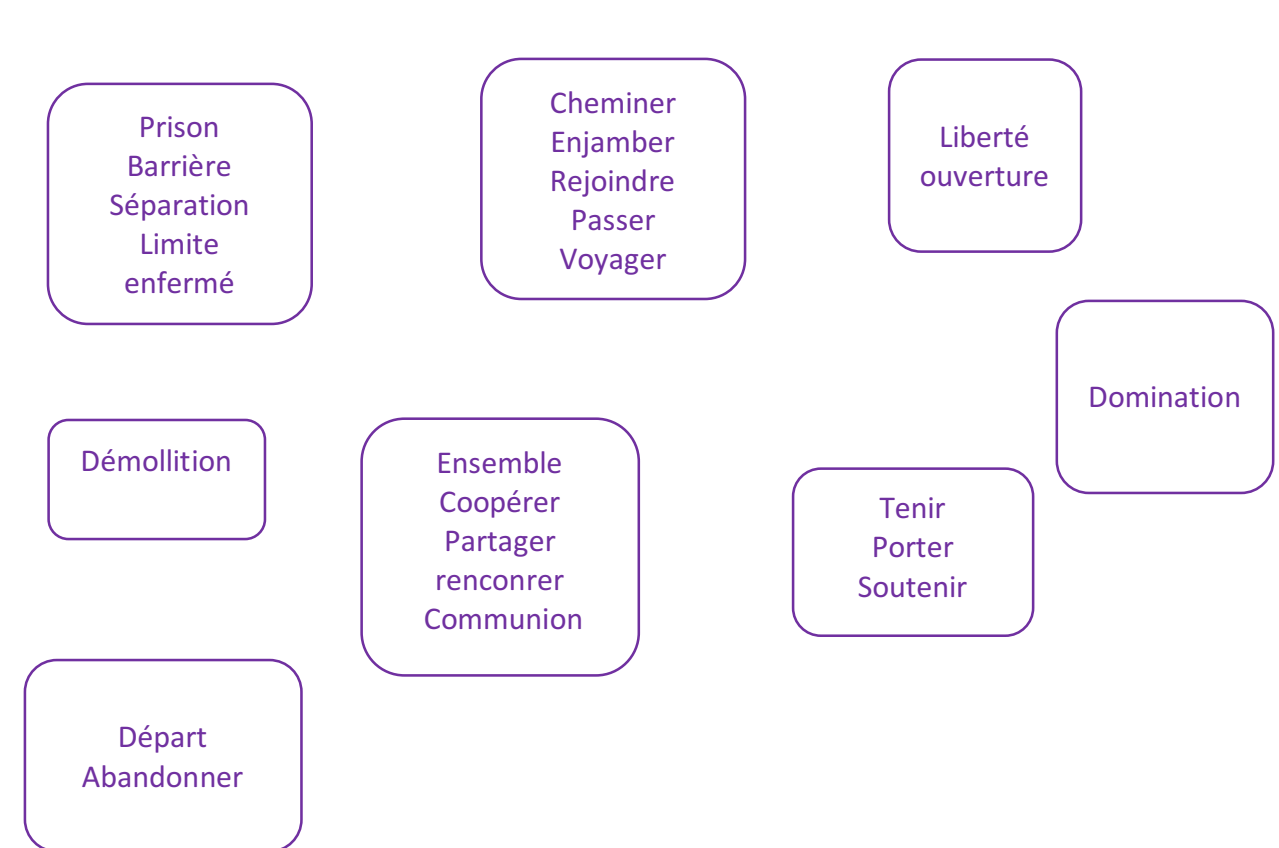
Prison
Barrière
Séparation
Limite
enfermé

Cheminer
Enjamber
Rejoindre
Passer
Voyager

Liberté
ouverture

Domination

Démollition

Ensemble
Coopérer
Partager
renconrer
Communion

Tenir
Porter
Soutenir

Départ
Abandonner